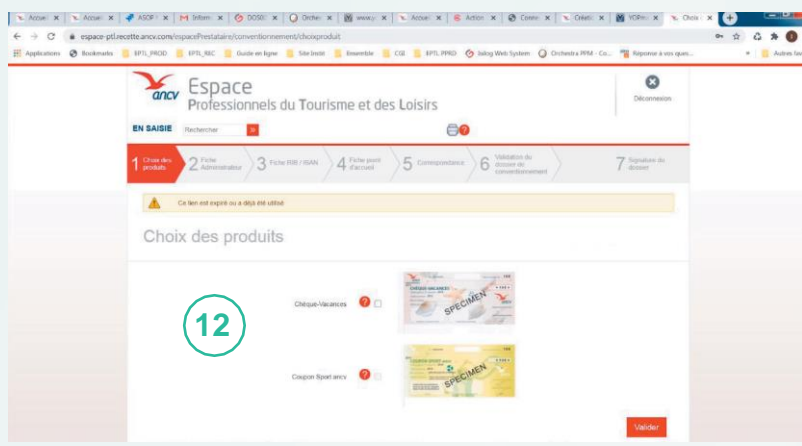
Accueil ×   Accueil ×   ASOP ×   Inform ×   DOSSI ×   Orches ×   www.y ×   Accueil ×   Action ×   Conne ×   Créati ×   YOPm ×   Choix ×

espace-ptl.recette.ancv.com/espacePrestataire/conventionnement/choixproduit

Applications   Bookmarks   EPTL_PROD   EPTL_REC   Guide en ligne   Site Instit   Ensemble   CGE   EPTL PPRD   Jsilog Web System   Orchestra PPM - Co...   Réponse à vos ques...   Autres fav

ancv   Espace
Professionnels du Tourisme et des Loisirs

Déconnexion

EN SAISIE   Rechercher

1 Choix des produits   2 Fiche Administrative   3 Fiche RIB / IBAN   4 Fiche point d'accueil   5 Correspondance   6 Validation du dossier de conventionnement   7 Signature du dossier

Ce lien est expiré ou a déjà été utilisé

Choix des produits

12

Chèque-Vacances

CHÈQUE-VACANCES   SPECIMEN

Coupon Sport ancv

COUPON SPORT   SPECIMEN

Valider